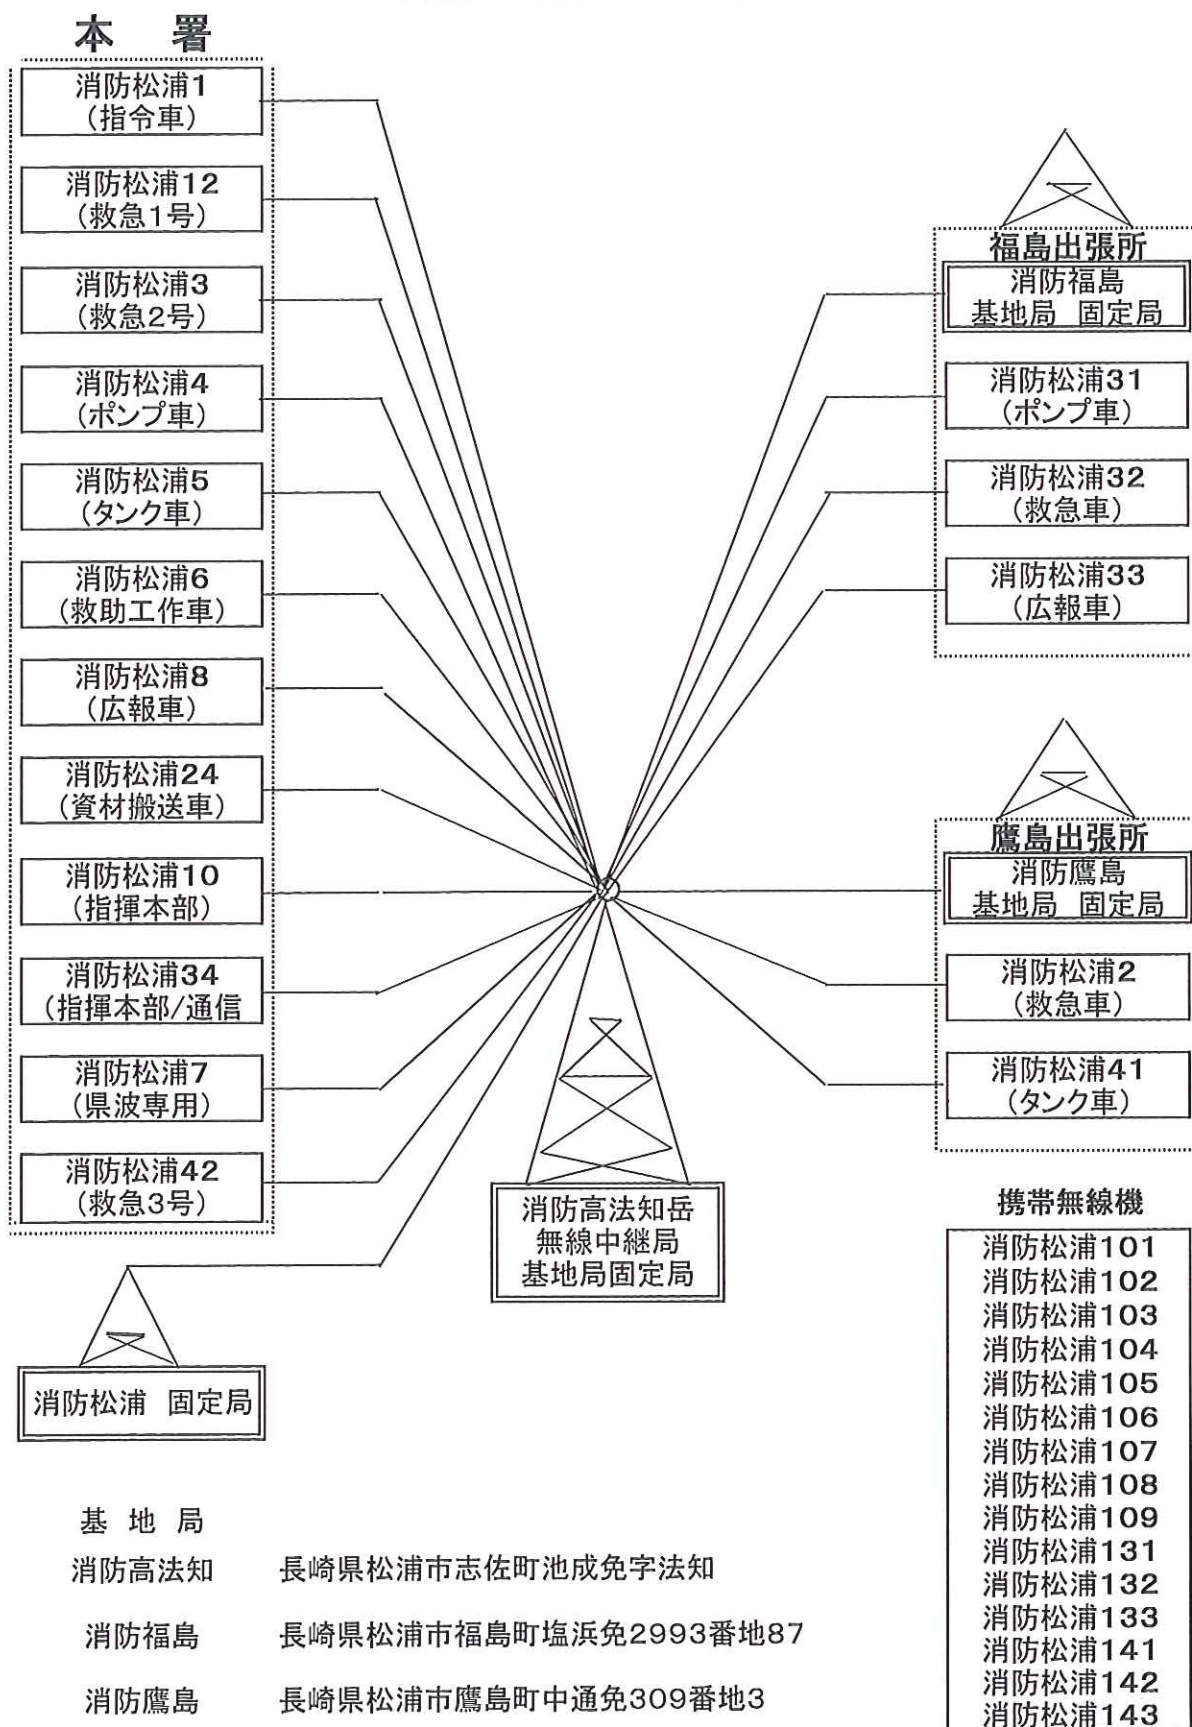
本　署

消防松浦1
(指令車)

消防松浦12
(救急1号)

消防松浦3
(救急2号)

消防松浦4
(ポンプ車)

消防松浦5
(タンク車)

消防松浦6
(救助工作車)

消防松浦8
(広報車)

消防松浦24
(資材搬送車)

消防松浦10
(指揮本部)

消防松浦34
(指揮本部/通信

消防松浦7
(県波専用)

消防松浦42
(救急3号)

消防松浦　固定局

福島出張所
消防福島
基地局　固定局

消防松浦31
(ポンプ車)

消防松浦32
(救急車)

消防松浦33
(広報車)

鷹島出張所
消防鷹島
基地局　固定局

消防松浦2
(救急車)

消防松浦41
(タンク車)

消防高法知岳
無線中継局
基地局固定局

携帯無線機

消防松浦101
消防松浦102
消防松浦103
消防松浦104
消防松浦105
消防松浦106
消防松浦107
消防松浦108
消防松浦109
消防松浦131
消防松浦132
消防松浦133
消防松浦141
消防松浦142
消防松浦143

基地局
消防高法知　長崎県松浦市志佐町池成免字法知
消防福島　長崎県松浦市福島町塩浜免2993番地87
消防鷹島　長崎県松浦市鷹島町中通免309番地3